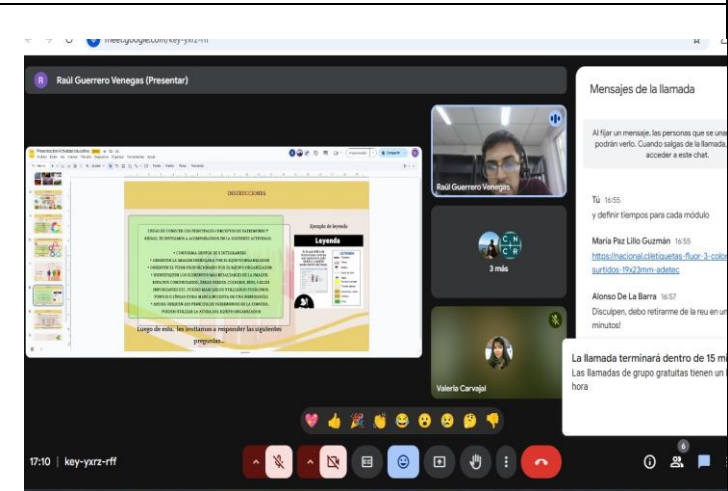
meet.google.com/key-yxrz-rff

R Raúl Guerrero Venegas (Presentar)

INSTRUCCIONES

Ejemplo de leyenda

Leyenda

Luego de esto, los invitamos a responder las siguientes preguntas...

Raúl Guerrero Venegas

3 más

Valeria Carvajal

Mensajes de la llamada

Al fijar un mensaje, las personas que se unan podrán verlo. Cuando salgas de la llamada, acceder a este chat.

Tú 16:55
y definir tiempos para cada módulo

Maria Paz Lillo Guzmán 16:55
https://nacional.cl/etiquetas-fluor-3-color-surtidos-19x23mm-adetec

Alonso De La Barra 16:57
Disculpen, debo retirarme de la reu en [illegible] minutos!

La llamada terminará dentro de 15 m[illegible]
Las llamadas de grupo gratuitas tienen un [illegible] hora

17:10 | key-yxrz-rff

6